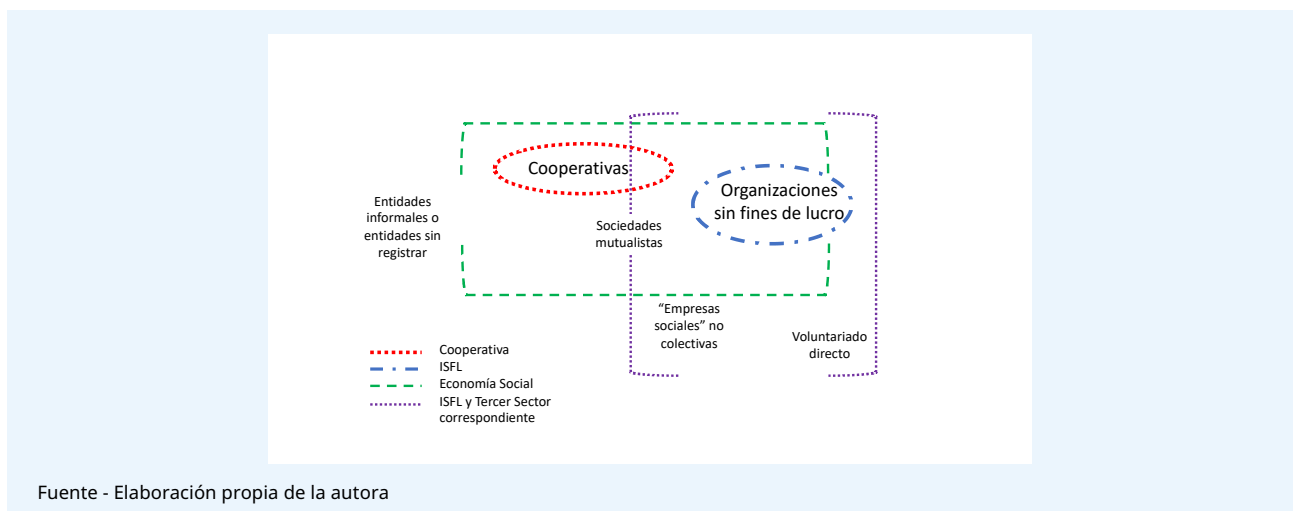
Cooperativas

Organizaciones sin fines de lucro

Entidades informales o entidades sin registrar

Sociedades mutualistas

"Empresas sociales" no colectivas

Voluntariado directo

Cooperativa
ISFL
Economía Social
ISFL y Tercer Sector correspondiente

Fuente - Elaboración propia de la autora